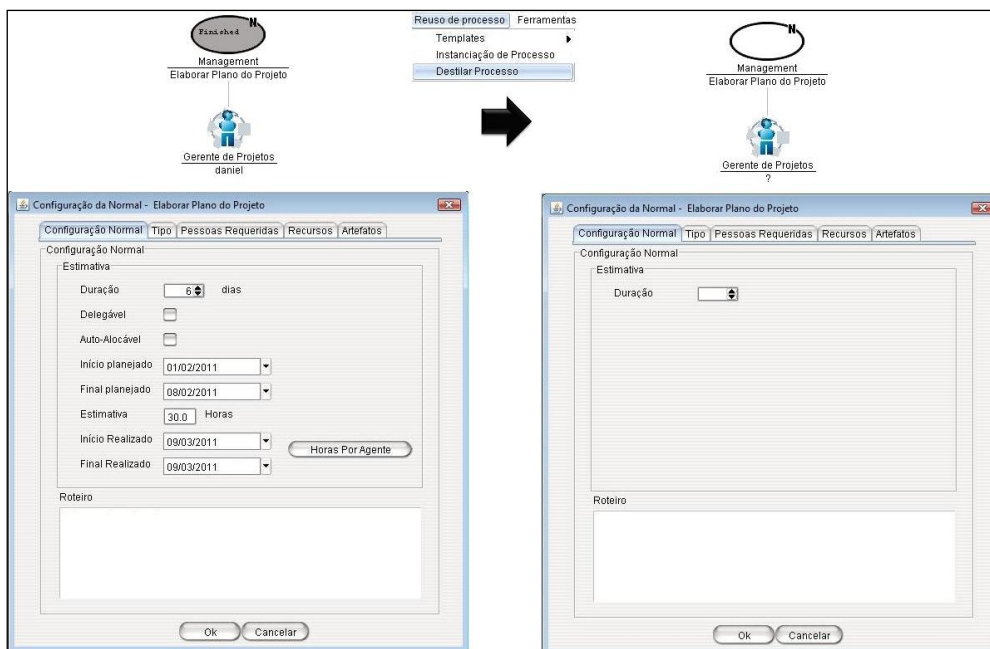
Finished
N
Management
Elaborar Plano do Projeto

Gerente de Projetos
daniel

Reuso de processo Ferramentas
Templates
Instanciação de Processo
Destilar Processo

N
Management
Elaborar Plano do Projeto

Gerente de Projetos
?

Configuração da Normal - Elaborar Plano do Projeto
Configuração Normal | Tipo | Pessoas Requeridas | Recursos | Artefatos
Configuração Normal
Estimativa
Duração 6 dias
Delegável
Auto-Alocável
Início planejado 01/02/2011
Final planejado 08/02/2011
Estimativa 30.0 Horas
Início Realizado 09/03/2011
Final Realizado 09/03/2011
Horas Por Agente
Roteiro
Ok Cancelar

Configuração da Normal - Elaborar Plano do Projeto
Configuração Normal | Tipo | Pessoas Requeridas | Recursos | Artefatos
Configuração Normal
Estimativa
Duração
Roteiro
Ok Cancelar